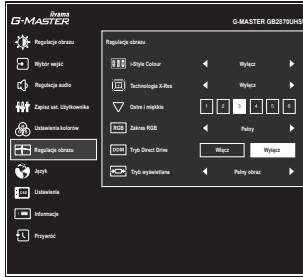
iiyama
G-MASTER

G-MASTER GB2870UHS

Regulacja obrazu
Wybór wejść
Regulacja audio
Zapisz ust. Użytkownika
Ustawienia kolorów
Regulacje obrazu
Język
Ustawienia
Informacja
Przywróć

Regulacje obrazu

i-Style Colour Wyłącz
Technologia X-Res Wyłącz
Ostre i miękkie 1 2 3 4 5 6
RGB Zakres RGB Pełny
ODM Tryb Direct Drive Włącz Wyłącz
Tryb wyświetlania Pełny obraz